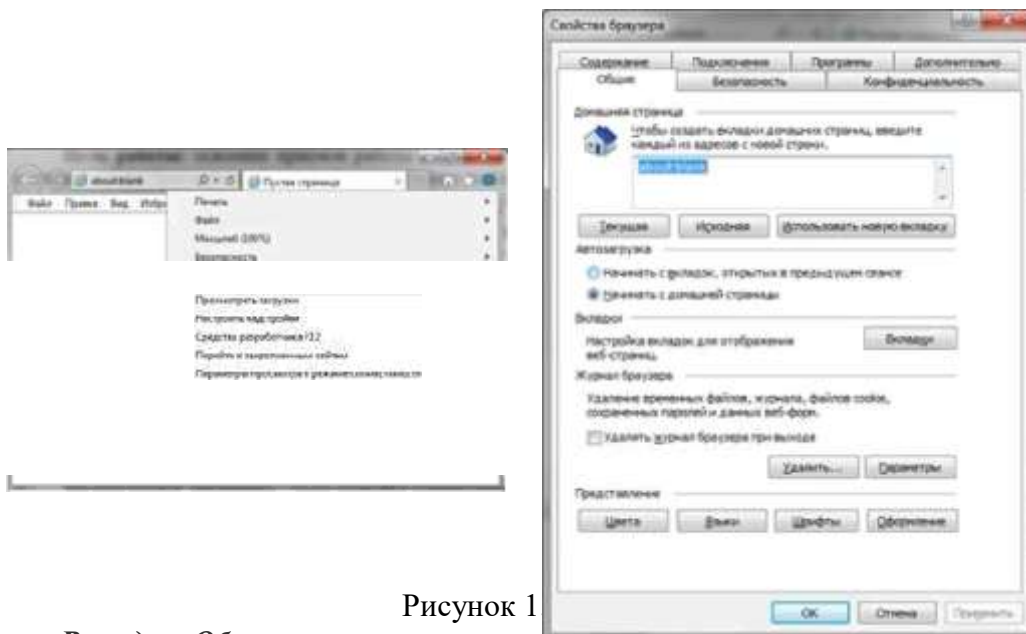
Файл Правка Вид Избр

Пустая страница

Печать
Файл
Масштаб (100%)
Безопасность

Просмотреть загрузки
Настроить надстройки
Средства разработчика F12
Перейти к закрепленным сайтам
Параметры просмотра в режиме совместимости

Свойства браузера

Содержание Подключения Программы Дополнительно
Общие Безопасность Конфиденциальность

Домашняя страница
Чтобы создать вкладки домашних страниц, введите каждый из адресов с новой строки.
about:blank

Текущая Исходная Использовать новую вкладку

Автозагрузка
Начинать с вкладок, открытых в предыдущем сеансе
Начинать с домашней страницы

Вкладки
Настройка вкладок для отображения веб-страниц.
Вкладки

Журнал браузера
Удаление временных файлов, журнала, файлов cookie, сохраненных паролей и данных веб-форм.
Удалять журнал браузера при выходе
Удалить... Параметры

Представление
Цвета Языки Шрифты Оформление

ОК Отмена Применить

Рисунок 1